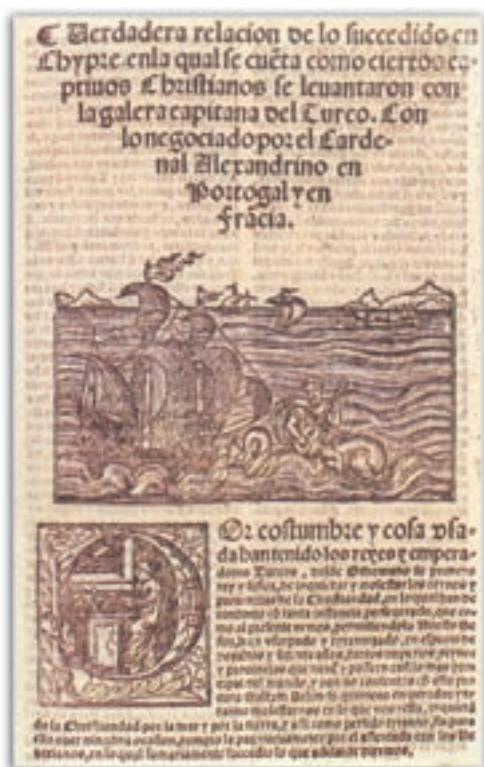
¶ Verdadera relacion de lo succedido en Chypre. enla qual se cuẽta como ciertos captiuos Christianos se leuantaron con la galera capitana del Turco. Con lo negociado por el Cardenal Alexandrino en Portogal y en Fracia.

D Or costumbre y cosa vsada han tenido los reyes y emperadores Turcos, desde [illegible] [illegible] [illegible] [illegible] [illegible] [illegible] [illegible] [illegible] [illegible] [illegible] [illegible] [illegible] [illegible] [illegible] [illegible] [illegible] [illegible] de la Christiandad por la mar y por la tierra, y assi como perfido tyrano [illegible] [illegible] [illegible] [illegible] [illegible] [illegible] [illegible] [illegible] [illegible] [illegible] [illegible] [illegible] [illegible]